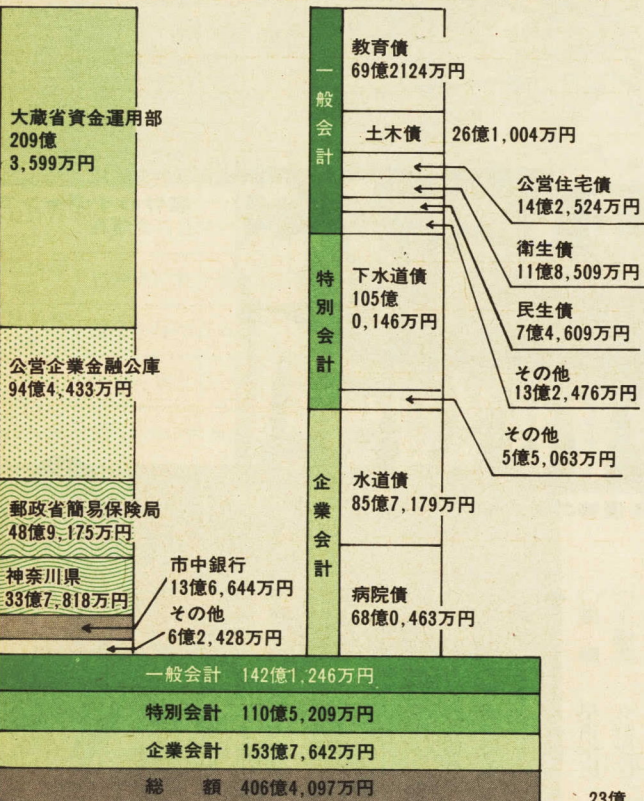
大蔵省資金運用部
209億
3,599万円

公営企業金融公庫
94億4,433万円

郵政省簡易保険局
48億9,175万円

神奈川県
33億7,818万円

市中銀行
13億6,644万円
その他
6億2,428万円

一般会計

教育債
69億2124万円

土木債　26億1,004万円

公営住宅債
14億2,524万円

衛生債
11億8,509万円

民生債
7億4,609万円

その他
13億2,476万円

特別会計

下水道債
105億
0,146万円

その他
5億5,063万円

企業会計

水道債
85億7,179万円

病院債
68億0,463万円

一般会計　142億1,246万円

特別会計　110億5,209万円

企業会計　153億7,642万円

総　額　406億4,097万円

23億